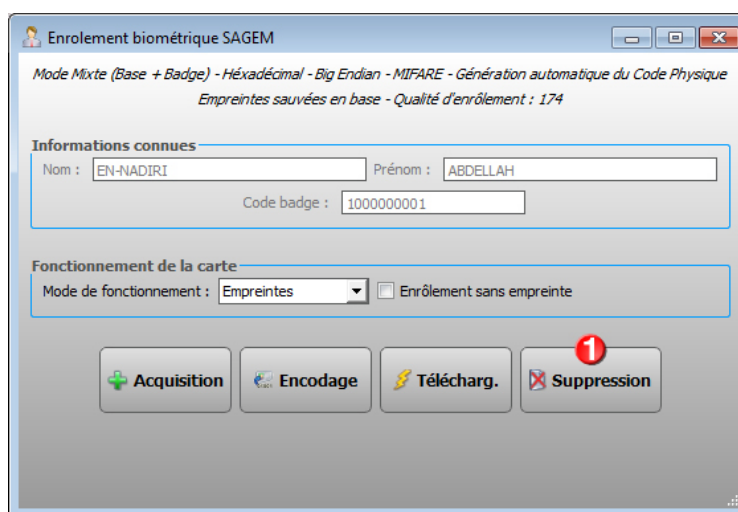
Enrolement biométrique SAGEM

Mode Mixte (Base + Badge) - Héxadécimal - Big Endian - MIFARE - Génération automatique du Code Physique
Empreintes sauvées en base - Qualité d'enrôlement : 174

Informations connues
Nom : EN-NADIRI
Prénom : ABDELLAH
Code badge : 1000000001

Fonctionnement de la carte
Mode de fonctionnement : Empreintes
Enrôlement sans empreinte

Acquisition
Encodage
Télécharg.
1
Suppression